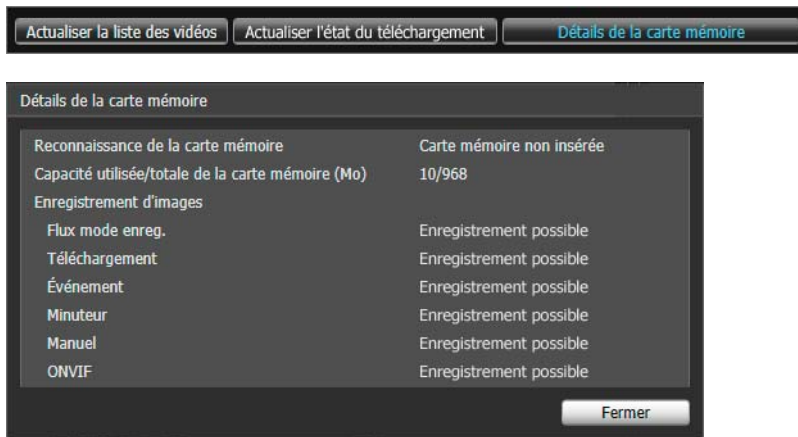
Actualiser la liste des vidéos | Actualiser l'état du téléchargement | Détails de la carte mémoire

Détails de la carte mémoire

| | |
|---|---|
| Reconnaissance de la carte mémoire | Carte mémoire non insérée |
| Capacité utilisée/totale de la carte mémoire (Mo) | 10/968 |
| Enregistrement d'images | |
| Flux mode enreg. | Enregistrement possible |
| Téléchargement | Enregistrement possible |
| Événement | Enregistrement possible |
| Minuteur | Enregistrement possible |
| Manuel | Enregistrement possible |
| ONVIF | Enregistrement possible |

Fermer